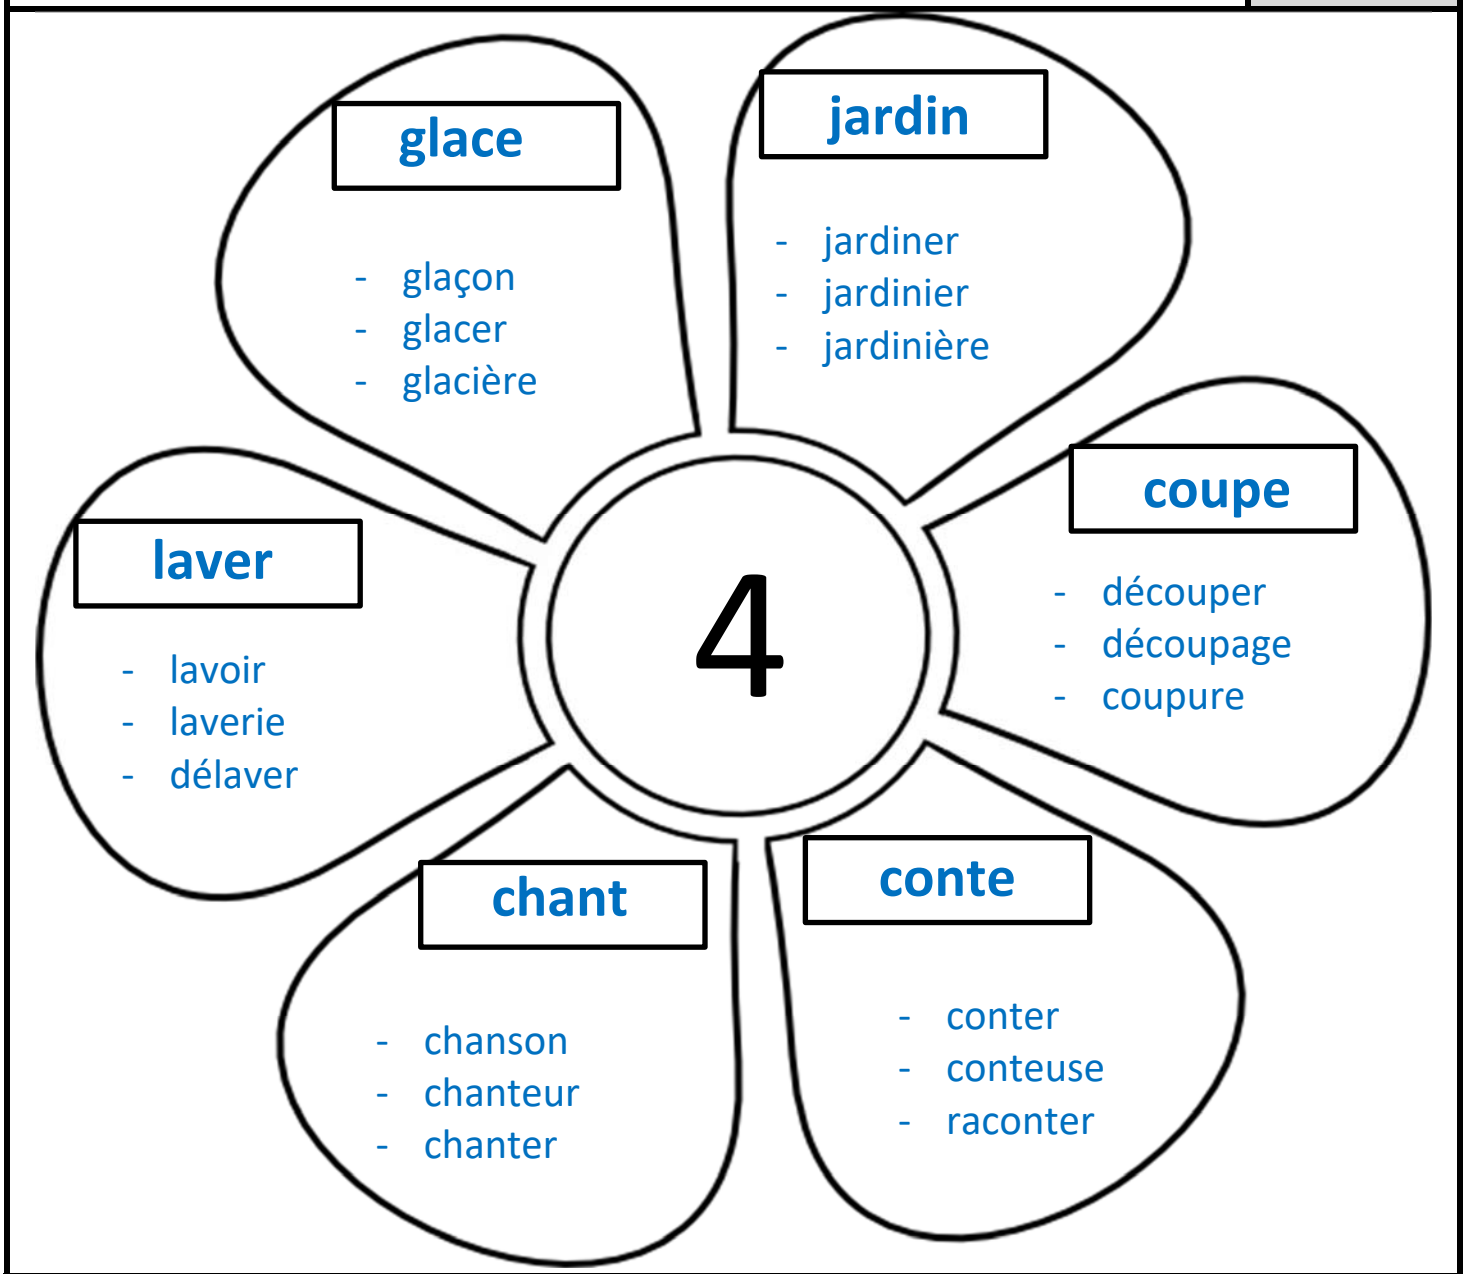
glace

- glaçon
- glacer
- glacière

jardin

- jardiner
- jardinier
- jardinière

coupe

- découper
- découpage
- coupure

4

laver

- lavoir
- laverie
- délaver

chant

- chanson
- chanteur
- chanter

conte

- conter
- conteuse
- raconter